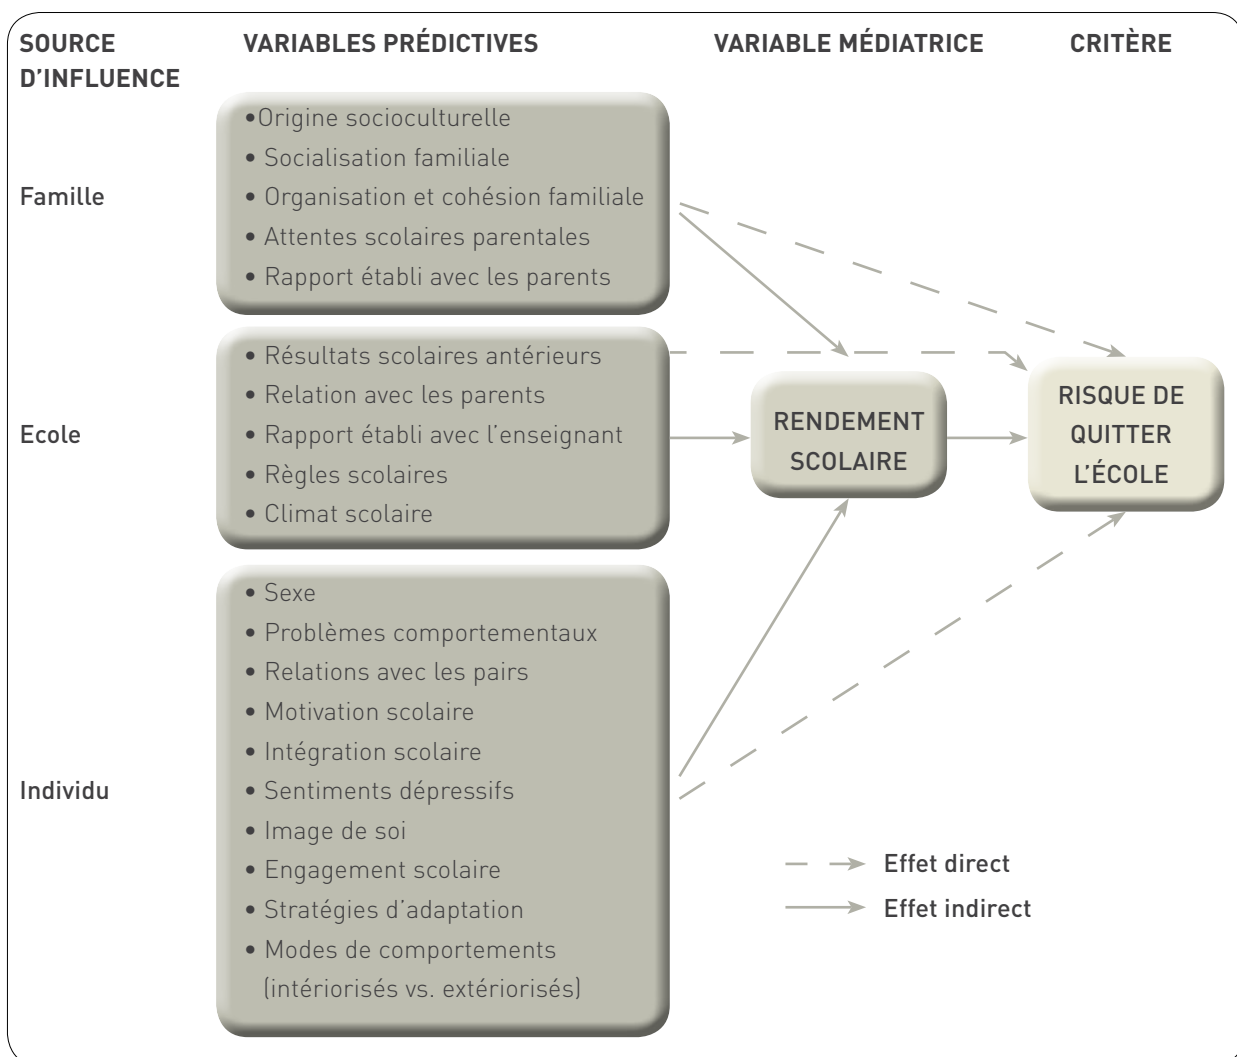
SOURCE D'INFLUENCE

VARIABLES PRÉDICTIVES

VARIABLE MÉDIATRICE

CRITÈRE

Famille

• Origine socioculturelle
• Socialisation familiale
• Organisation et cohésion familiale
• Attentes scolaires parentales
• Rapport établi avec les parents

Ecole

• Résultats scolaires antérieurs
• Relation avec les parents
• Rapport établi avec l'enseignant
• Règles scolaires
• Climat scolaire

Individu

• Sexe
• Problèmes comportementaux
• Relations avec les pairs
• Motivation scolaire
• Intégration scolaire
• Sentiments dépressifs
• Image de soi
• Engagement scolaire
• Stratégies d'adaptation
• Modes de comportements (intériorisés vs. extériorisés)

RENDEMENT SCOLAIRE

RISQUE DE QUITTER L'ÉCOLE

Effet direct

Effet indirect